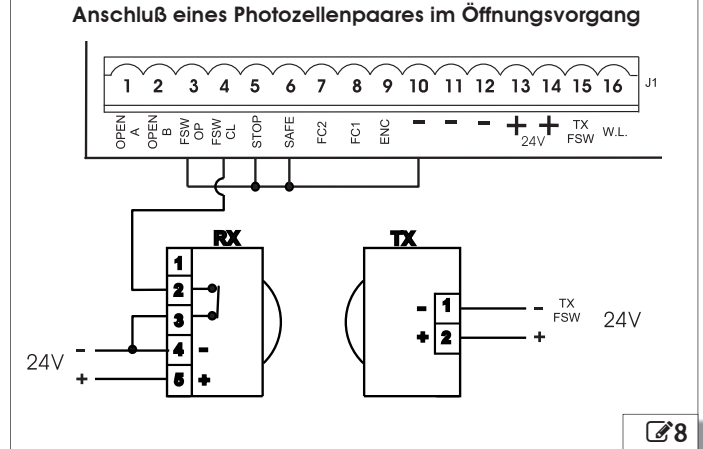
Anschluß eines Photozellenpaares im Öffnungsvorgang

1 2 3 4 5 6 7 8 9 10 11 12 13 14 15 16 J1

OPEN A
OPEN B
FSW OP
FSW CL
STOP
SAFE
FC2
FC1
ENC
−
−
−
+
+
24V
TX FSW
W.L.

RX
1
2
3
4 −
5 +

24V
−
+

TX
− 1
+ 2
− TX FSW
+
24V

8